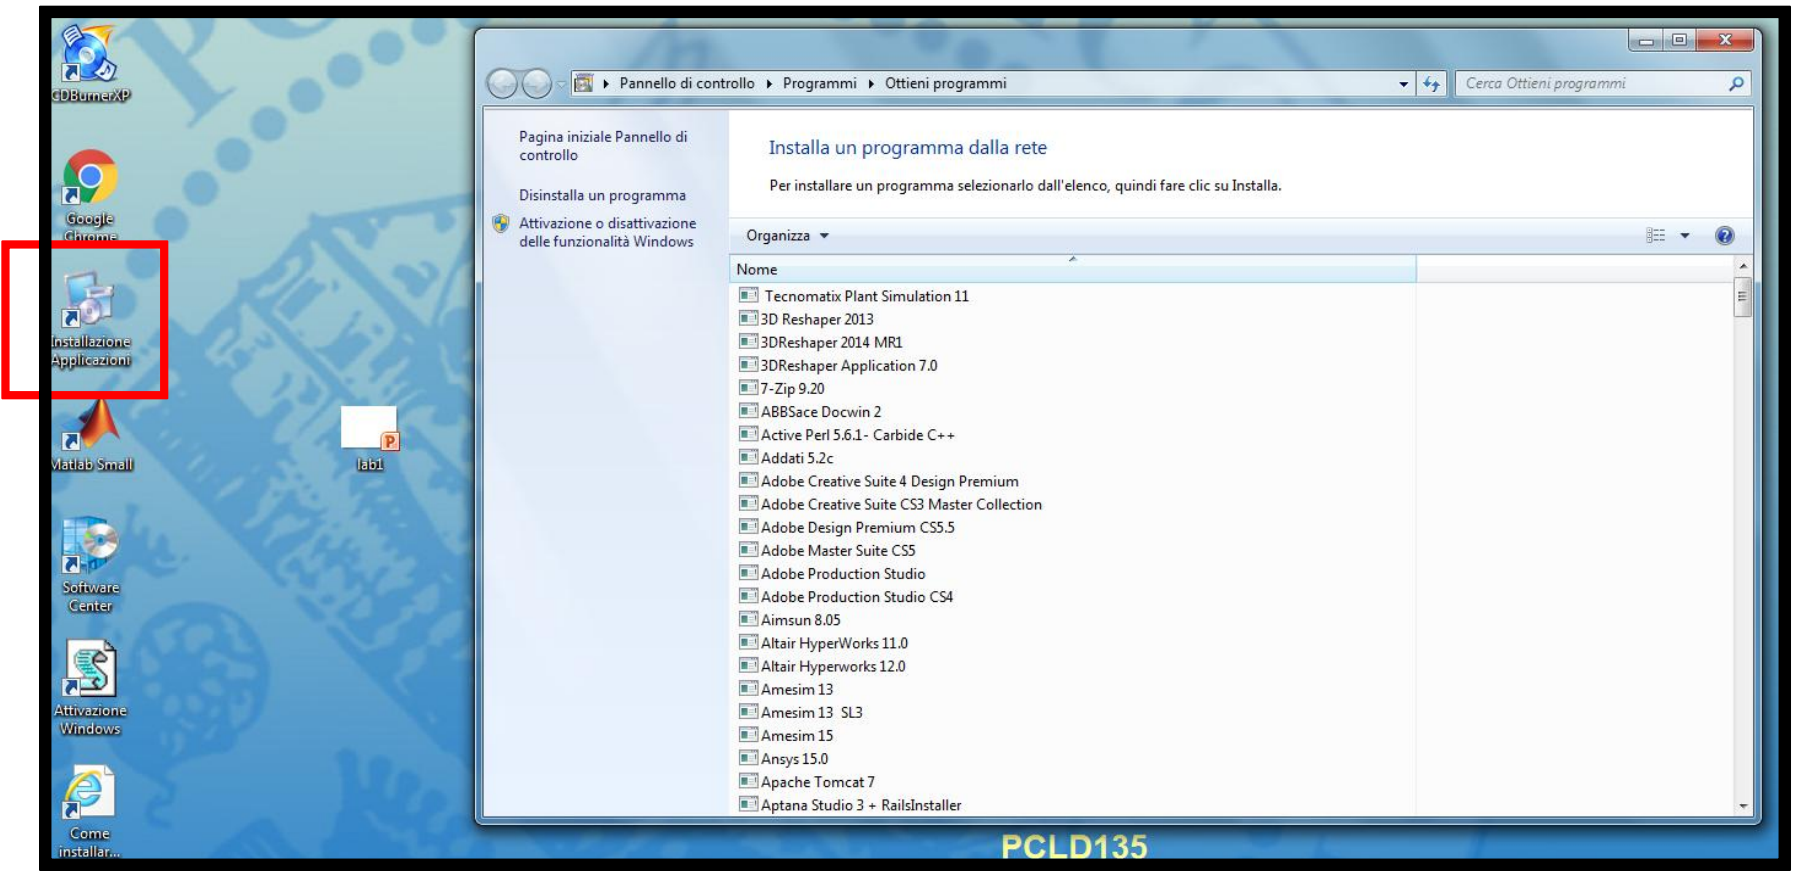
CDBurnerXP

Google Chrome

Installazione Applicazioni

Matlab Small

lab1

Software Center

Attivazione Windows

Come installar...

Pannello di controllo ▸ Programmi ▸ Ottieni programmi

Cerca Ottieni programmi

Pagina iniziale Pannello di controllo

Disinstalla un programma

Attivazione o disattivazione delle funzionalità Windows

Installa un programma dalla rete

Per installare un programma selezionarlo dall'elenco, quindi fare clic su Installa.

Organizza ▾

Nome

Tecnomatix Plant Simulation 11
3D Reshaper 2013
3DReshaper 2014 MR1
3DReshaper Application 7.0
7-Zip 9.20
ABBSace Docwin 2
Active Perl 5.6.1- Carbide C++
Addati 5.2c
Adobe Creative Suite 4 Design Premium
Adobe Creative Suite CS3 Master Collection
Adobe Design Premium CS5.5
Adobe Master Suite CS5
Adobe Production Studio
Adobe Production Studio CS4
Aimsun 8.05
Altair HyperWorks 11.0
Altair Hyperworks 12.0
Amesim 13
Amesim 13 SL3
Amesim 15
Ansys 15.0
Apache Tomcat 7
Aptana Studio 3 + RailsInstaller

PCLD135